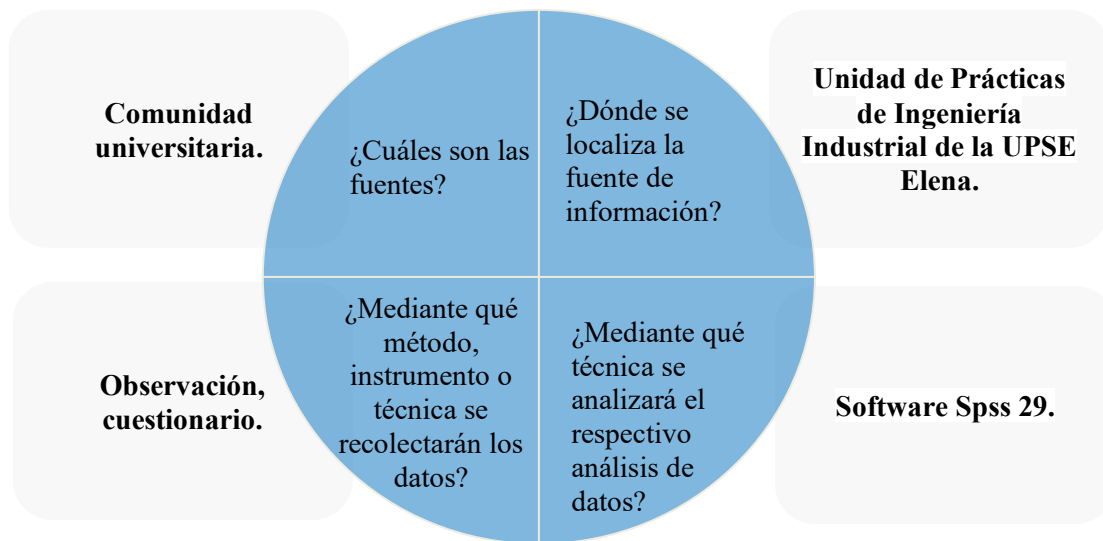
Comunidad universitaria.

¿Cuáles son las fuentes?

¿Dónde se localiza la fuente de información?

Unidad de Prácticas de Ingeniería Industrial de la UPSE Elena.

Observación, cuestionario.

¿Mediante qué método, instrumento o técnica se recolectarán los datos?

¿Mediante qué técnica se analizará el respectivo análisis de datos?

Software Spss 29.